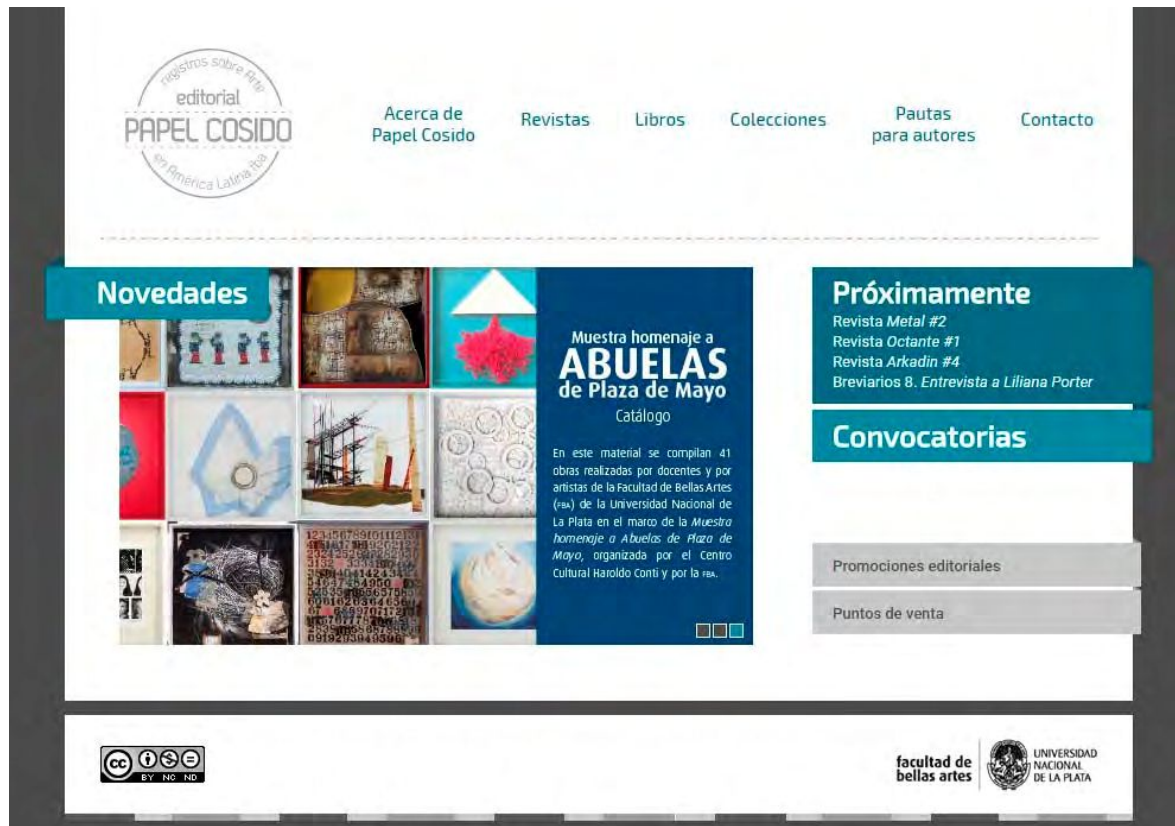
registros sobre Arte
editorial
PAPEL COSIDO
en América Latina fba

Acerca de Papel Cosido
Revistas
Libros
Colecciones
Pautas para autores
Contacto

Novedades

Muestra homenaje a
ABUELAS
de Plaza de Mayo
Catálogo

En este material se compilan 41 obras realizadas por docentes y por artistas de la Facultad de Bellas Artes (FBA) de la Universidad Nacional de La Plata en el marco de la *Muestra homenaje a Abuelas de Plaza de Mayo*, organizada por el Centro Cultural Haroldo Conti y por la FBA.

Próximamente
Revista *Metal #2*
Revista *Octante #1*
Revista *Arkadin #4*
Breviarios 8. *Entrevista a Liliana Porter*

Convocatorias

Promociones editoriales

Puntos de venta

cc BY NC ND

facultad de bellas artes
UNIVERSIDAD NACIONAL DE LA PLATA